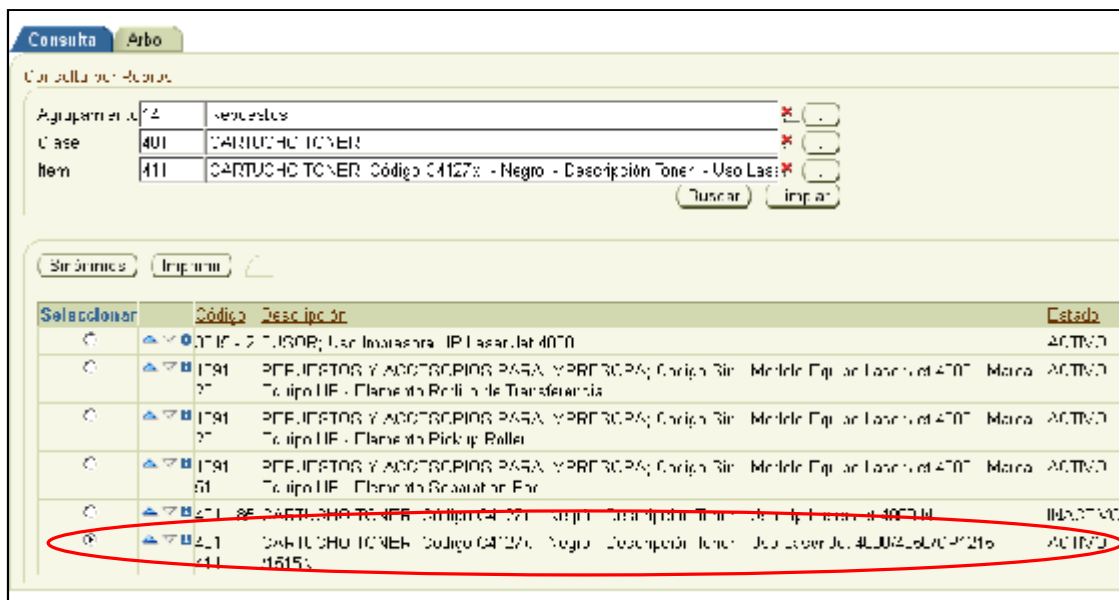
Consulta | Arbo

Consulta por Rubro

Agrupamiento 14 | Repuestos
Clase 401 | CARTUCHO TONER
Item 411 | CARTUCHO TONER Código C4127x - Negro - Descripción Toner - Uso Las

Buscar | Limpiar

Sinónimos | Imprimir

| Seleccionar | | Código | Descripción | Estado |
|---|---|---|---|---|
| | | 0715 - 2 | FUSOR; Uso Impresora HP LaserJet 4050 | ACTIVO |
| | | 1791 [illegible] | REPUESTOS Y ACCESORIOS PARA IMPRESORA; Código Bin - Modelo Equipo LaserJet 4000 - Marca Equipo HP - Elemento Rodillo de Transferencia | ACTIVO |
| | | 1791 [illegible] | REPUESTOS Y ACCESORIOS PARA IMPRESORA; Código Bin - Modelo Equipo LaserJet 4000 - Marca Equipo HP - Elemento Pickup Roller | ACTIVO |
| | | 1791 51 | REPUESTOS Y ACCESORIOS PARA IMPRESORA; Código Bin - Modelo Equipo LaserJet 4000 - Marca Equipo HP - Elemento Separation Pad | ACTIVO |
| | | 401 - 85 | CARTUCHO TONER Código C4127X - Negro - Descripción Toner - Uso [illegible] | INACTIVO |
| | | 401 411 | CARTUCHO TONER Código C4127X - Negro - Descripción Toner - Uso LaserJet 4000/4050/CP1215 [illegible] | ACTIVO |